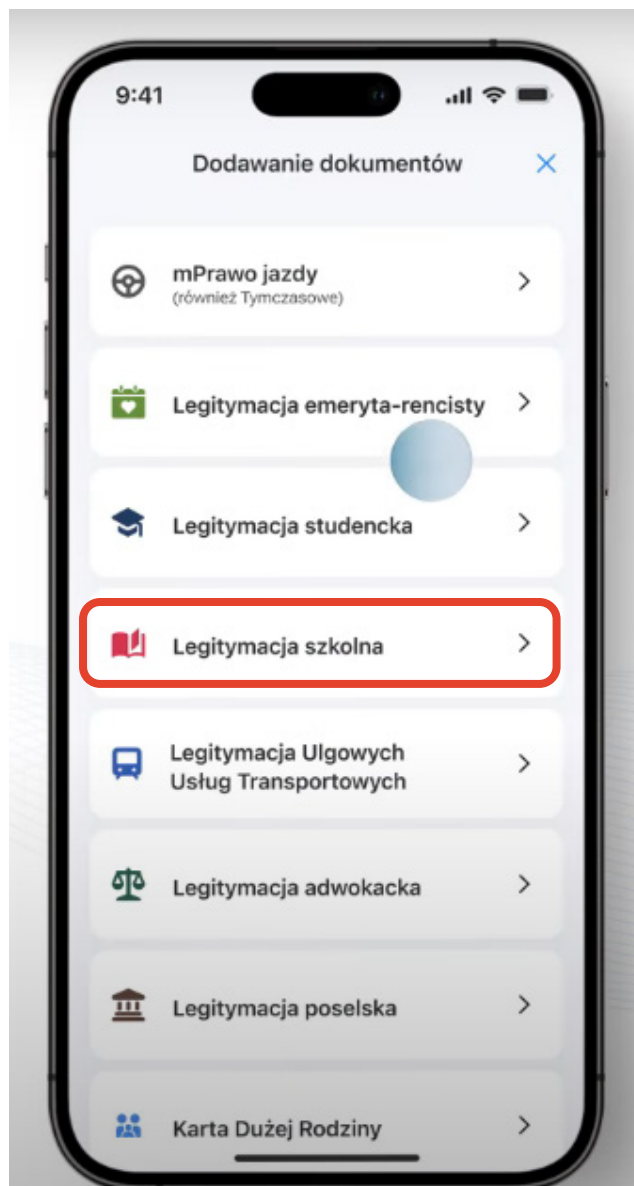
9:41

Dodawanie dokumentów

×

mPrawo jazdy
(również Tymczasowe)

Legitymacja emeryta-rencisty

Legitymacja studencka

Legitymacja szkolna

Legitymacja Ulgowych Usług Transportowych

Legitymacja adwokacka

Legitymacja poselska

Karta Dużej Rodziny